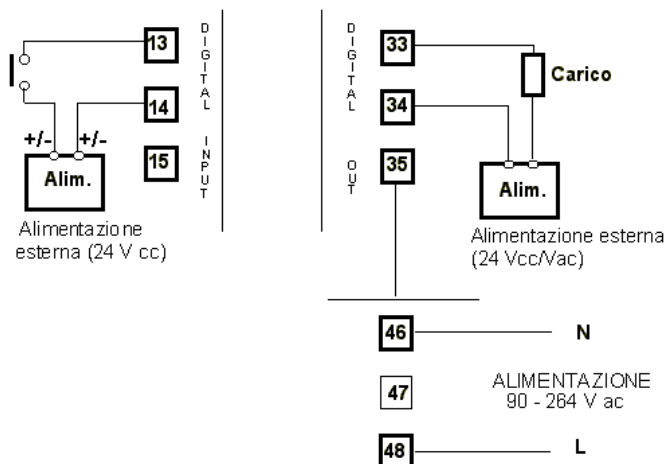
13

14

15

DIGITAL

INPUT

+/-

+/-

Alim.

Alimentazione esterna (24 V cc)

DIGITAL

OUT

33

34

35

Carico

Alim.

Alimentazione esterna (24 Vcc/Vac)

46

N

47

ALIMENTAZIONE 90 - 264 V ac

48

L